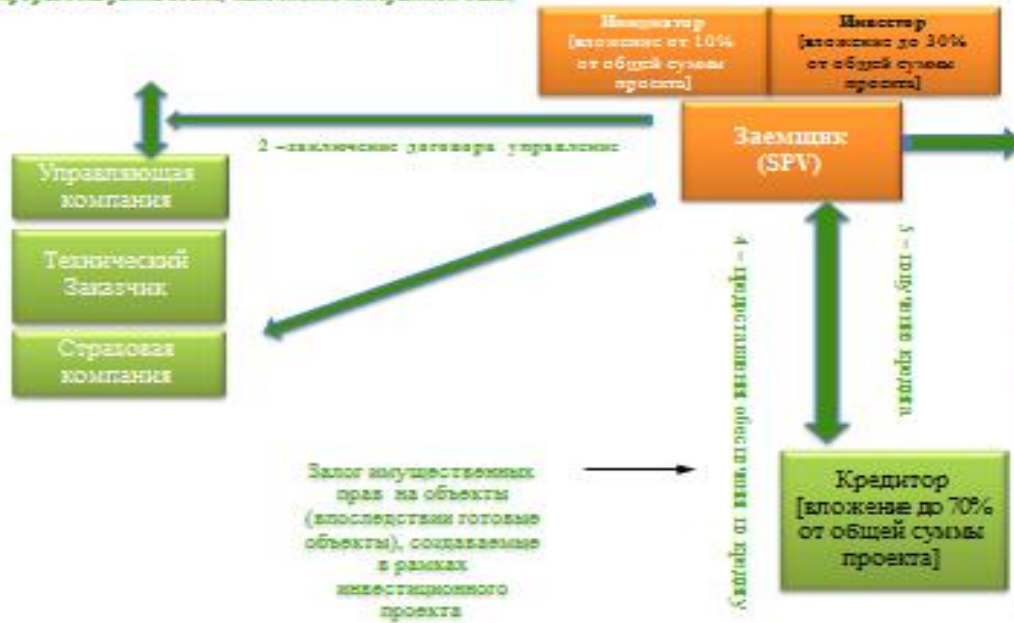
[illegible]

Инициатор [вложение от 10% от общей суммы проекта]

Инвестор [вложение до 30% от общей суммы проекта]

2 –заключение договора управления

Заемщик (SPV)

Управляющая компания

Технический Заказчик

Страховая компания

4 – предоставление обеспечения по кредиту

5 – получение кредита

Залог имущественных прав на объекты (впоследствии готовые объекты), создаваемые в рамках инвестиционного проекта

Кредитор [вложение до 70% от общей суммы проекта]